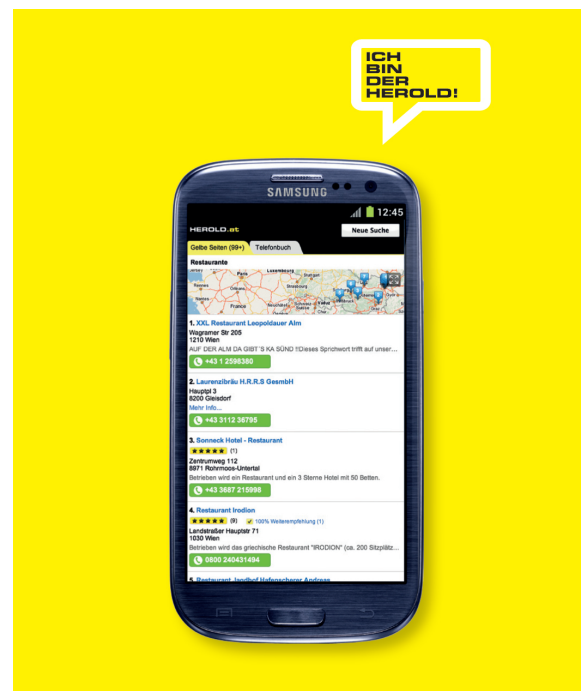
ICH BIN DER HEROLD!

SAMSUNG

12:45

HEROLD.at

Neue Suche

Gelbe Seiten (99+)

Telefonbuch

Restaurante

France

1. XXL Restaurant Leopoldauer Alm
Wagramer Str 205
1210 Wien
AUF DER ALM DA GIBT´S KA SÜND !!Dieses Sprichwort trifft auf unser...

+43 1 2598380

2. Laurenzibräu H.R.R.S GesmbH
Hauptpl 3
8200 Gleisdorf
Mehr Info...

+43 3112 36795

3. Sonneck Hotel - Restaurant
(1)
Zentrumweg 112
8971 Rohrmoos-Untertal
Betrieben wird ein Restaurant und ein 3 Sterne Hotel mit 50 Betten.

+43 3687 215998

4. Restaurant Irodion
(9) 100% Weiterempfehlung (1)
Landstraßer Hauptstr 71
1030 Wien
Betrieben wird das griechische Restaurant "IRODION" (ca. 200 Sitzplätz...

0800 240431494

5. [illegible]